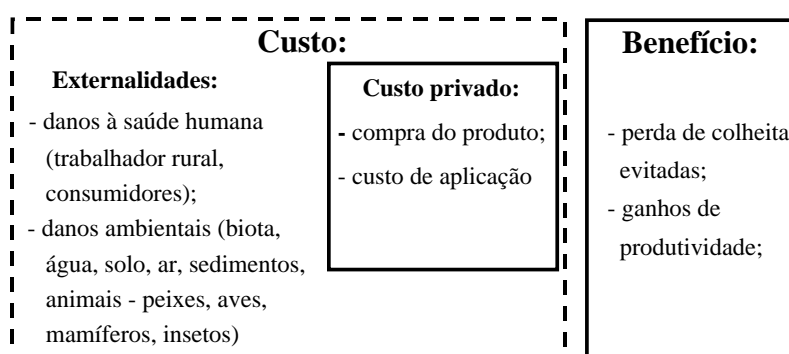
Custo:

Externalidades:

- danos à saúde humana (trabalhador rural, consumidores);
- danos ambientais (biota, água, solo, ar, sedimentos, animais - peixes, aves, mamíferos, insetos)

Custo privado:

- compra do produto;
- custo de aplicação

Benefício:

- perda de colheita evitadas;
- ganhos de produtividade;